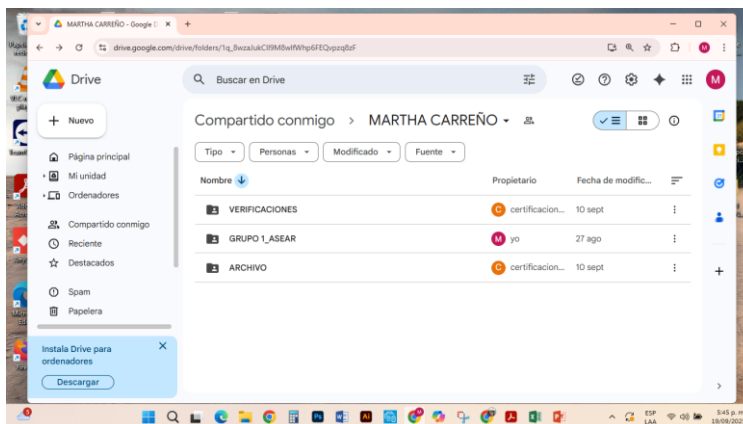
MARTHA CARREÑO - Google D ×
+
drive.google.com/drive/folders/1q_8wzaIukCl9M8wlfWhp6FEQvpzq8zF

Drive
Buscar en Drive

Nuevo
Página principal
Mi unidad
Ordenadores
Compartido conmigo
Reciente
Destacados
Spam
Papelera

Instala Drive para ordenadores
Descargar

Compartido conmigo > MARTHA CARREÑO

Tipo
Personas
Modificado
Fuente

| Nombre ↓ | Propietario | Fecha de modific... |
|---|---|---|
| VERIFICACIONES | certificacion... | 10 sept |
| GRUPO 1_ASEAR | yo | 27 ago |
| ARCHIVO | certificacion... | 10 sept |

ESP LAA
5:45 p. m.
19/09/202